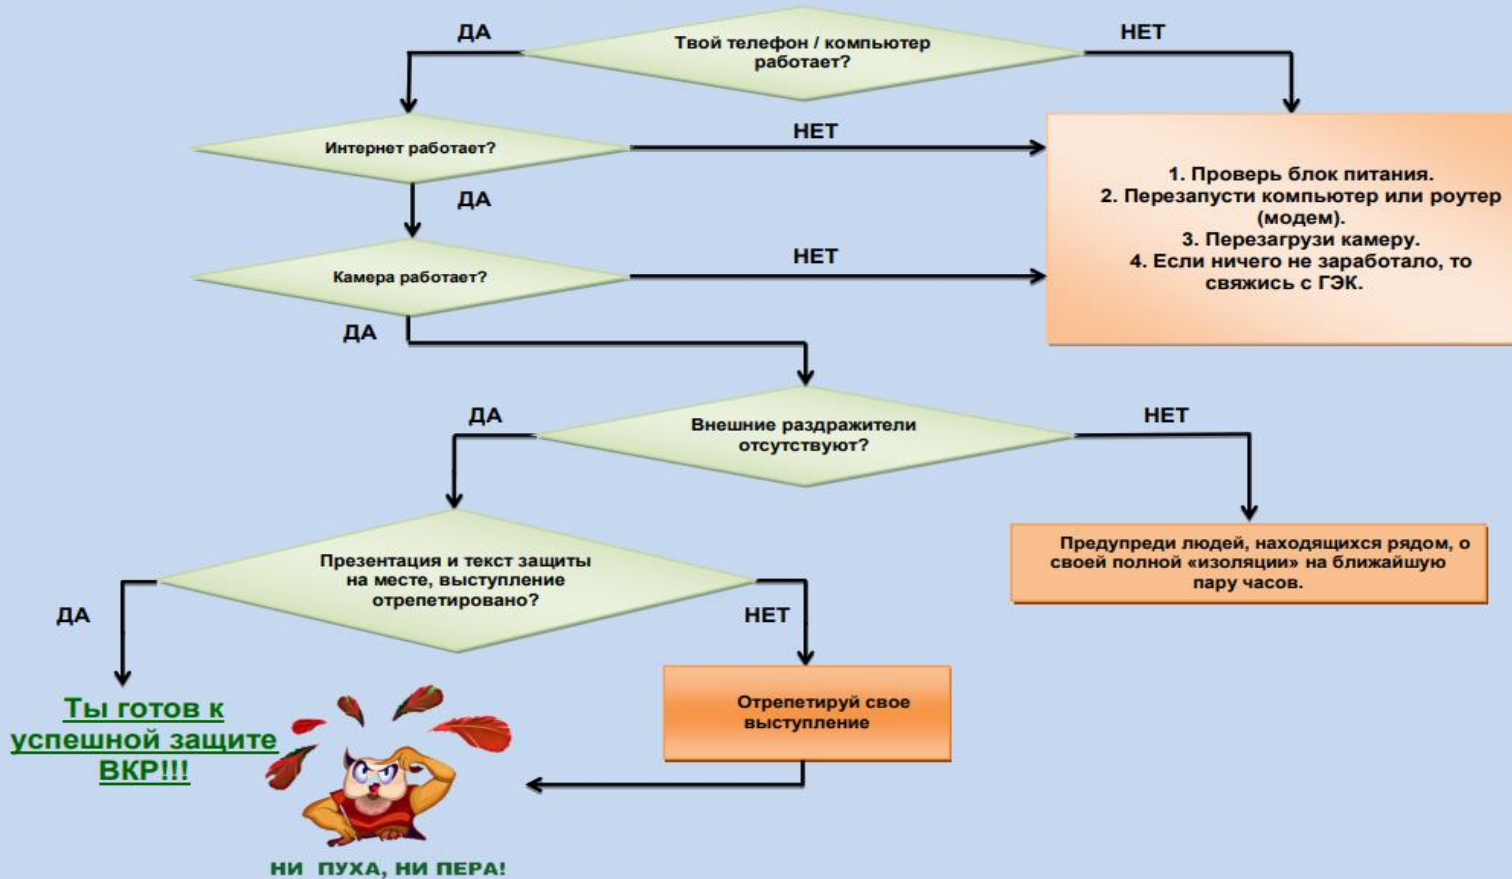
ДА

Твой телефон / компьютер работает?

НЕТ

Интернет работает?

НЕТ

1. Проверь блок питания.
2. Перезапусти компьютер или роутер (модем).
3. Перезагрузи камеру.
4. Если ничего не заработало, то свяжись с ГЭК.

ДА

Камера работает?

НЕТ

ДА

ДА

Внешние раздражители отсутствуют?

НЕТ

Предупреди людей, находящихся рядом, о своей полной «изоляции» на ближайшую пару часов.

Презентация и текст защиты на месте, выступление отрепетировано?

ДА

НЕТ

Отрепетируй свое выступление

Ты готов к успешной защите ВКР!!!

НИ ПУХА, НИ ПЕРА!